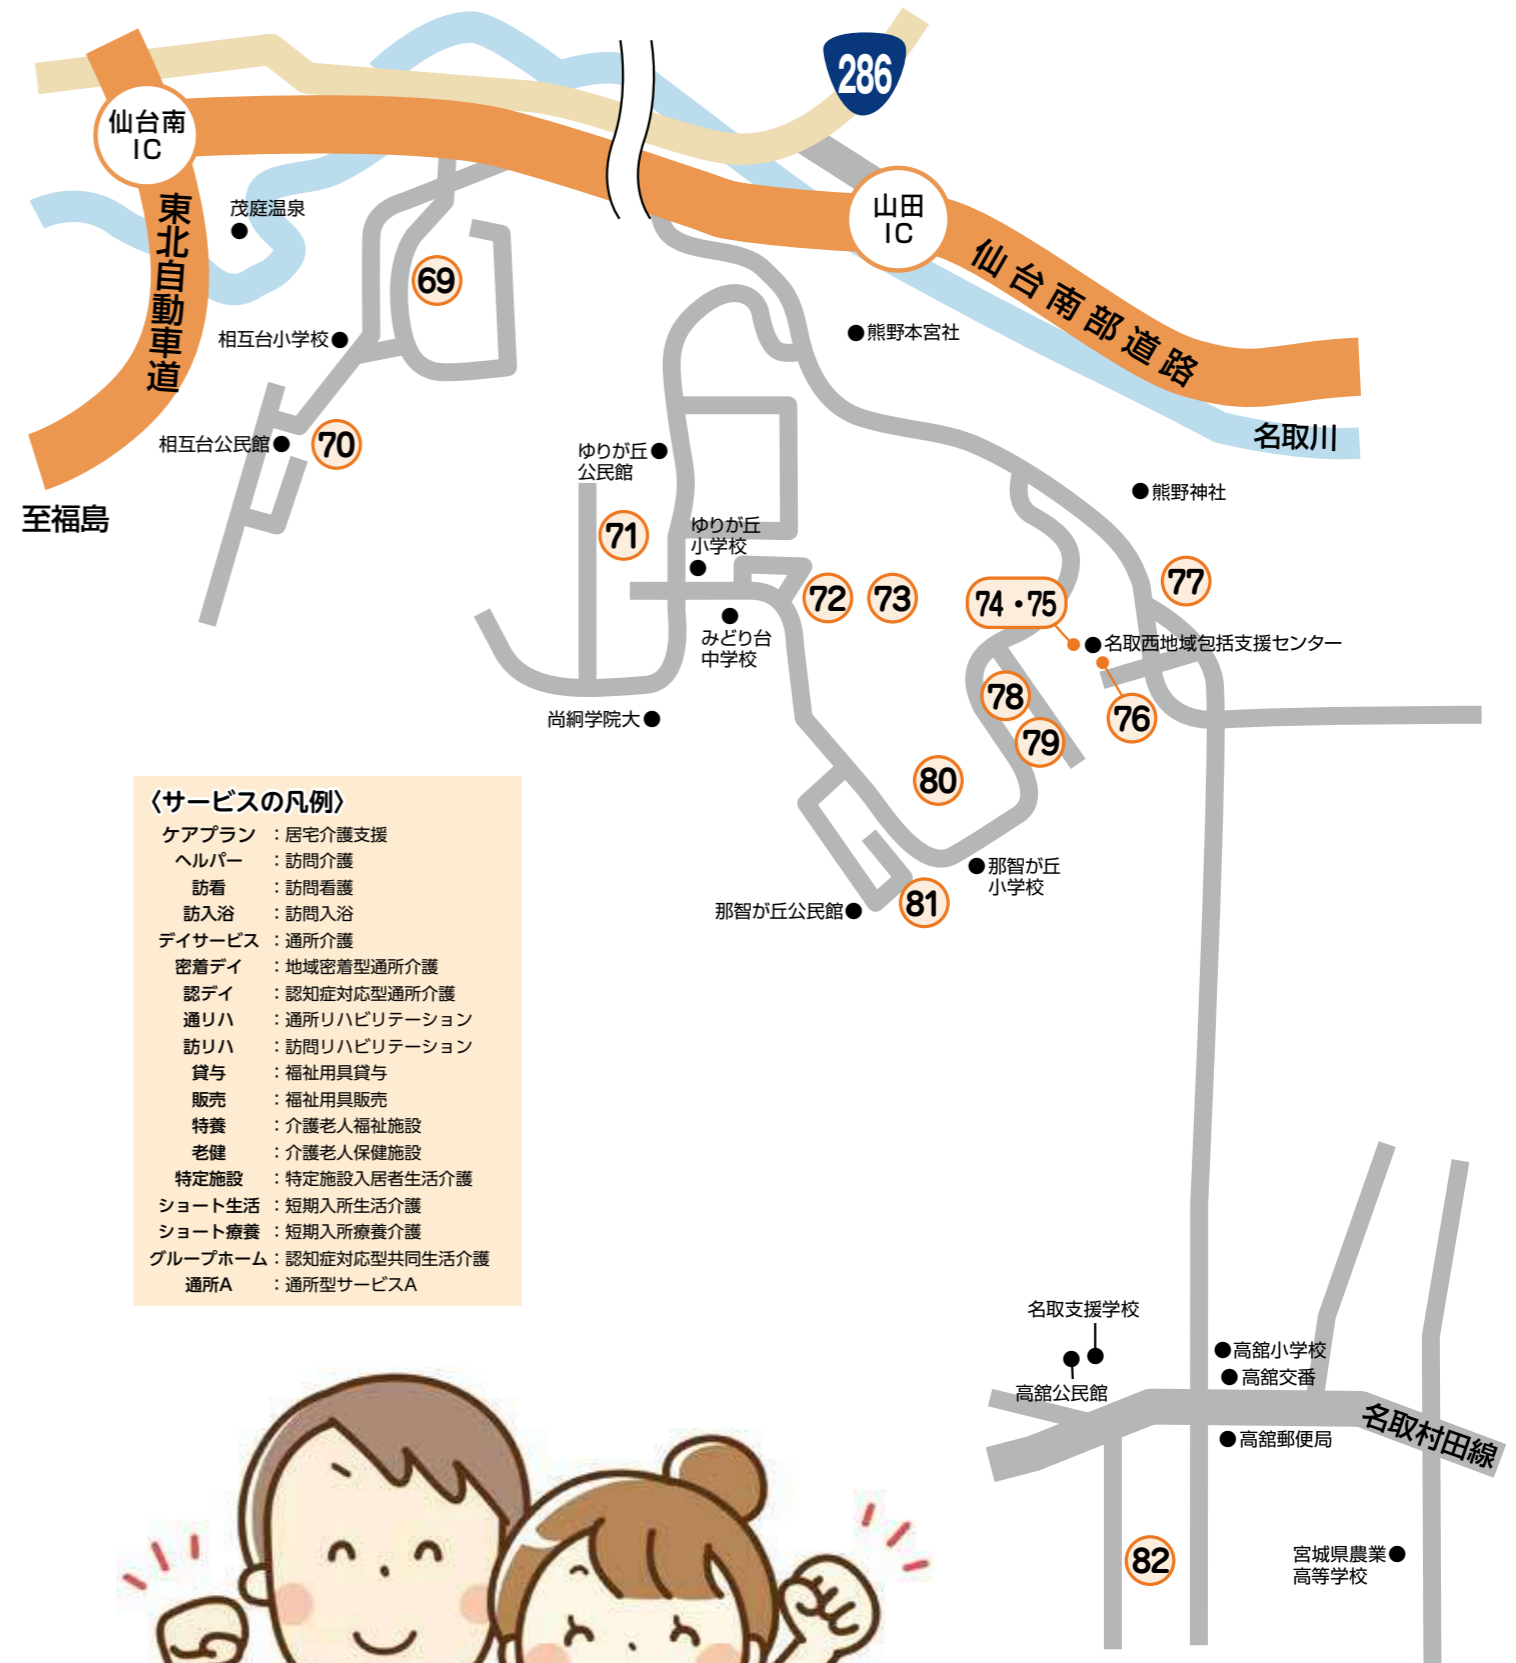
286

仙台南IC

山田IC

東北自動車道

仙台南部道路

名取川

至福島

茂庭温泉

相互台小学校

相互台公民館

69

70

熊野本宮社

ゆりが丘公民館

ゆりが丘小学校

71

72

73

74・75

77

熊野神社

名取西地域包括支援センター

みどり台中学校

尚絅学院大

78

79

76

80

那智が丘小学校

那智が丘公民館

81

〈サービスの凡例〉

| | |
|---|---|
| ケアプラン | ：居宅介護支援 |
| ヘルパー | ：訪問介護 |
| 訪看 | ：訪問看護 |
| 訪入浴 | ：訪問入浴 |
| デイサービス | ：通所介護 |
| 密着デイ | ：地域密着型通所介護 |
| 認デイ | ：認知症対応型通所介護 |
| 通リハ | ：通所リハビリテーション |
| 訪リハ | ：訪問リハビリテーション |
| 貸与 | ：福祉用具貸与 |
| 販売 | ：福祉用具販売 |
| 特養 | ：介護老人福祉施設 |
| 老健 | ：介護老人保健施設 |
| 特定施設 | ：特定施設入居者生活介護 |
| ショート生活 | ：短期入所生活介護 |
| ショート療養 | ：短期入所療養介護 |
| グループホーム | ：認知症対応型共同生活介護 |
| 通所A | ：通所型サービスA |

名取支援学校

高舘公民館

高舘小学校

高舘交番

高舘郵便局

名取村田線

82

宮城県農業高等学校